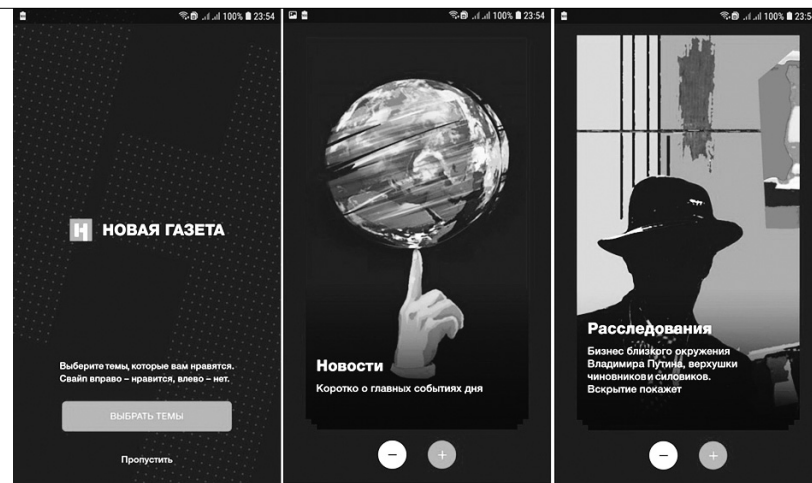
100% 23:54

Н НОВАЯ ГАЗЕТА

Выберите темы, которые вам нравятся. Свайп вправо – нравится, влево – нет.

ВЫБРАТЬ ТЕМЫ

Пропустить

100% 23:54

Новости

Коротко о главных событиях дня

−
+

100% 23:5

Расследования

Бизнес близкого окружения Владимира Путина, верхушки чиновников и силовиков. Вскрытие покажет

−
+